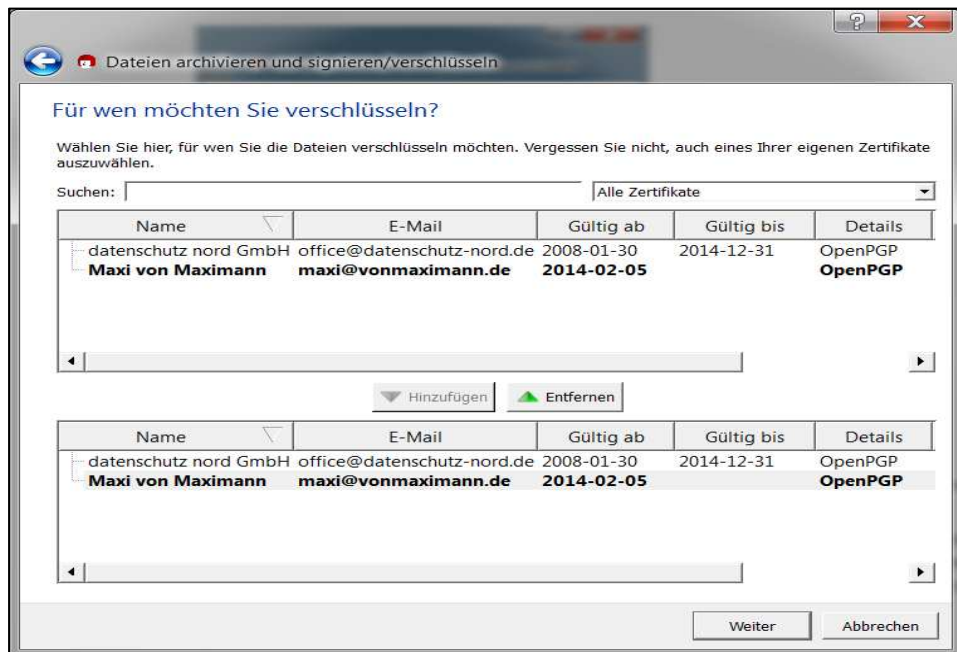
Dateien archivieren und signieren/verschlüsseln

Für wen möchten Sie verschlüsseln?

Wählen Sie hier, für wen Sie die Dateien verschlüsseln möchten. Vergessen Sie nicht, auch eines Ihrer eigenen Zertifikate auszuwählen.

Suchen:

Alle Zertifikate

| Name | E-Mail | Gültig ab | Gültig bis | Details |
|---|---|---|---|---|
| datenschutz nord GmbH | office@datenschutz-nord.de | 2008-01-30 | 2014-12-31 | OpenPGP |
| **Maxi von Maximann** | **maxi@vonmaximann.de** | **2014-02-05** | | **OpenPGP** |

Hinzufügen

Entfernen

| Name | E-Mail | Gültig ab | Gültig bis | Details |
|---|---|---|---|---|
| datenschutz nord GmbH | office@datenschutz-nord.de | 2008-01-30 | 2014-12-31 | OpenPGP |
| **Maxi von Maximann** | **maxi@vonmaximann.de** | **2014-02-05** | | **OpenPGP** |

Weiter

Abbrechen